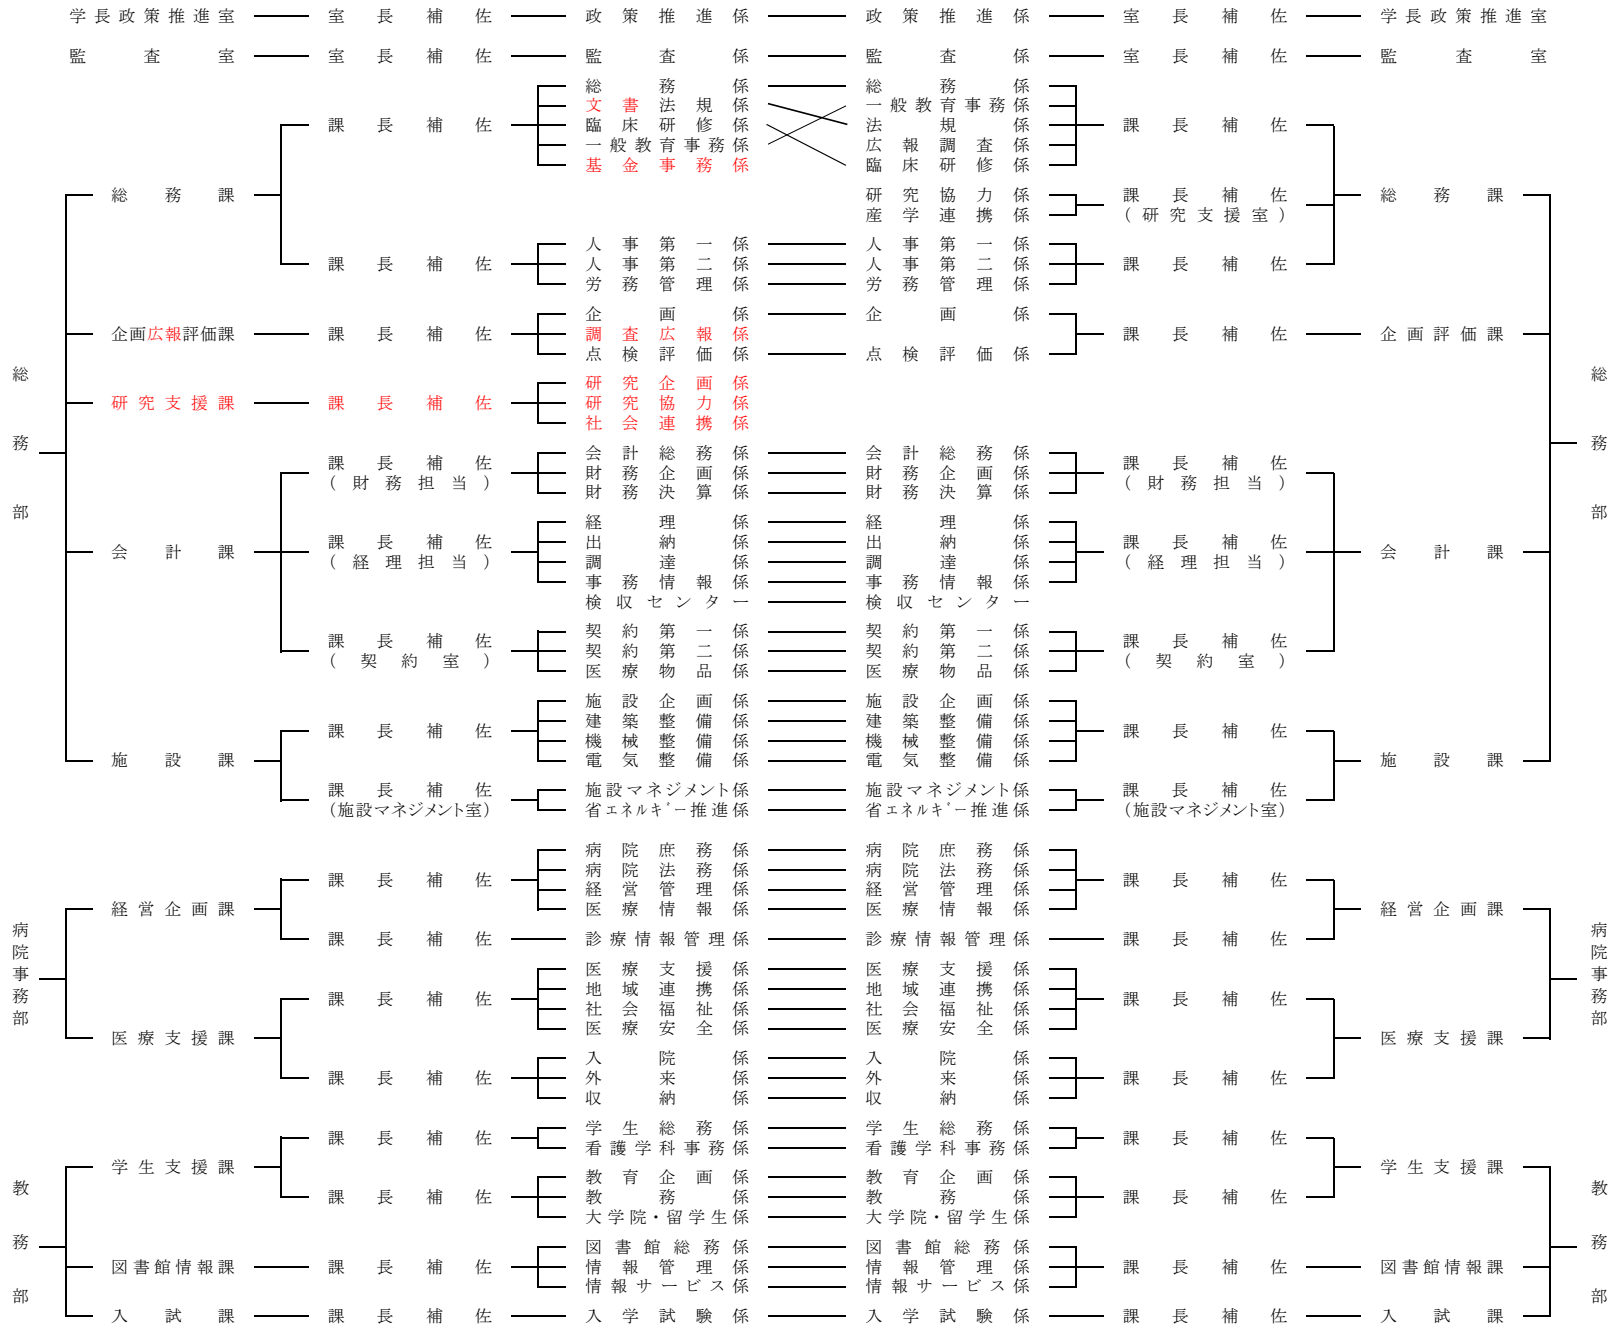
学長政策推進室　室長補佐　政策推進係　政策推進係　室長補佐　学長政策推進室

監査室　室長補佐　監査係　監査係　室長補佐　監査室

総務部

総務課
課長補佐
総務係
文書法規係
臨床研修係
一般教育事務係
基金事務係

総務係
一般教育事務係
法規係
広報調査係
臨床研修係
課長補佐

研究協力係
産学連携係
課長補佐（研究支援室）

課長補佐
人事第一係
人事第二係
労務管理係

人事第一係
人事第二係
労務管理係
課長補佐

総務課

企画広報評価課
課長補佐
企画係
調査広報係
点検評価係

企画係
点検評価係
課長補佐
企画評価課

研究支援課
課長補佐
研究企画係
研究協力係
社会連携係

会計課
課長補佐（財務担当）
会計総務係
財務企画係
財務決算係

会計総務係
財務企画係
財務決算係
課長補佐（財務担当）

課長補佐（経理担当）
経理係
出納係
調達係
事務情報係
検収センター

経理係
出納係
調達係
事務情報係
検収センター
課長補佐（経理担当）

課長補佐（契約室）
契約第一係
契約第二係
医療物品係

契約第一係
契約第二係
医療物品係
課長補佐（契約室）

会計課

施設課
課長補佐
施設企画係
建築整備係
機械整備係
電気整備係

施設企画係
建築整備係
機械整備係
電気整備係
課長補佐

課長補佐（施設マネジメント室）
施設マネジメント係
省エネルギー推進係

施設マネジメント係
省エネルギー推進係
課長補佐（施設マネジメント室）

施設課

総務部

病院事務部

経営企画課
課長補佐
病院庶務係
病院法務係
経営管理係
医療情報係

病院庶務係
病院法務係
経営管理係
医療情報係
課長補佐

課長補佐
診療情報管理係
診療情報管理係
課長補佐

経営企画課

医療支援課
課長補佐
医療支援係
地域連携係
社会福祉係
医療安全係

医療支援係
地域連携係
社会福祉係
医療安全係
課長補佐

課長補佐
入院係
外来係
収納係

入院係
外来係
収納係
課長補佐

医療支援課

病院事務部

教務部

学生支援課
課長補佐
学生総務係
看護学科事務係

学生総務係
看護学科事務係
課長補佐

課長補佐
教育企画係
教務係
大学院・留学生係

教育企画係
教務係
大学院・留学生係
課長補佐

学生支援課

図書館情報課
課長補佐
図書館総務係
情報管理係
情報サービス係

図書館総務係
情報管理係
情報サービス係
課長補佐
図書館情報課

入試課
課長補佐
入学試験係
入学試験係
課長補佐
入試課

教務部